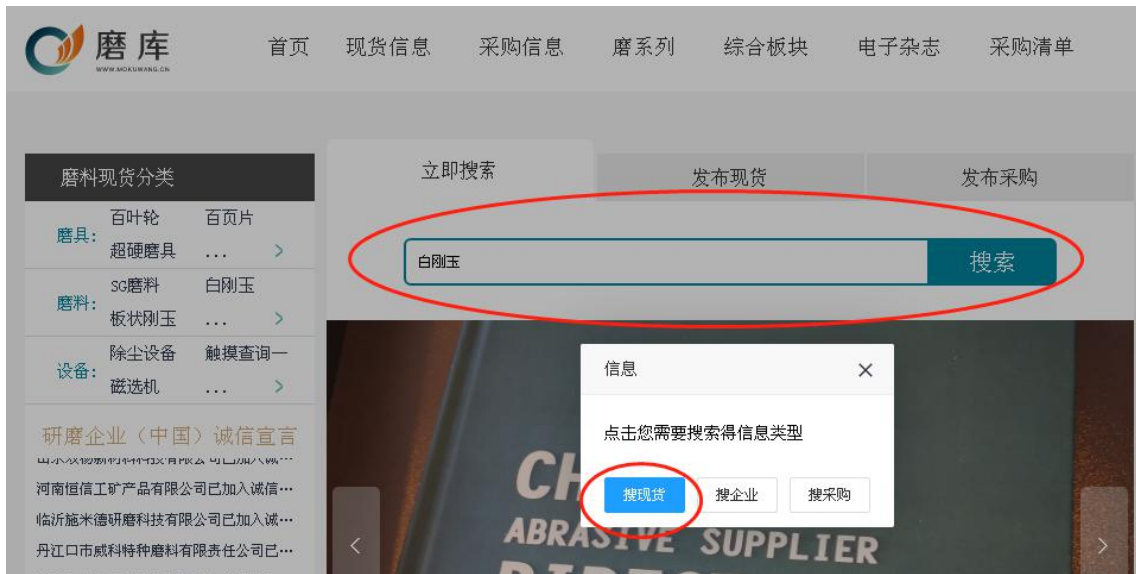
磨库
WWW.MOKUWANG.CN

首页 现货信息 采购信息 磨系列 综合板块 电子杂志 采购清单

磨料现货分类

磨具： 百叶轮 百页片 超硬磨具 ... >

磨料： SG磨料 白刚玉 板状刚玉 ... >

设备： 除尘设备 触摸查询一 磁选机 ... >

研磨企业（中国）诚信宣言

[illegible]

河南恒信工矿产品有限公司已加入诚信…

临沂施米德研磨科技有限公司已加入诚…

丹江口市威科特种磨料有限责任公司已…

立即搜索 发布现货 发布采购

白刚玉

搜索

信息

点击您需要搜索得信息类型

搜现货 搜企业 搜采购

CH
ABRASIVE SUPPLIER
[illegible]